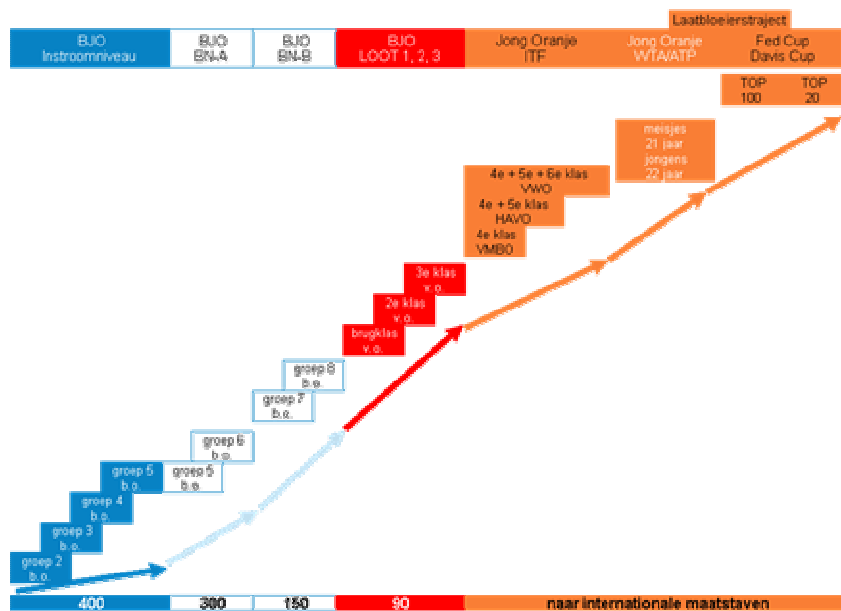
Laatbloeierstraject

BJO Instroomniveau

BJO BN-A

BJO BN-B

BJO LOOT 1, 2, 3

Jong Oranje ITF

Jong Oranje WTA/ATP

Fed Cup Davis Cup

TOP 100

TOP 20

meisjes 21 jaar jongens 22 jaar

4e + 5e + 6e klas VWO

4e + 5e klas HAVO

4e klas VMBO

3e klas v.o.

2e klas v.o.

brugklas v.o.

groep 8 b.o.

groep 7 b.o.

groep 6 b.o.

groep 5 b.o.

groep 5 b.o.

groep 4 b.o.

groep 3 b.o.

groep 2 b.o.

400

300

150

90

naar internationale maatstaven